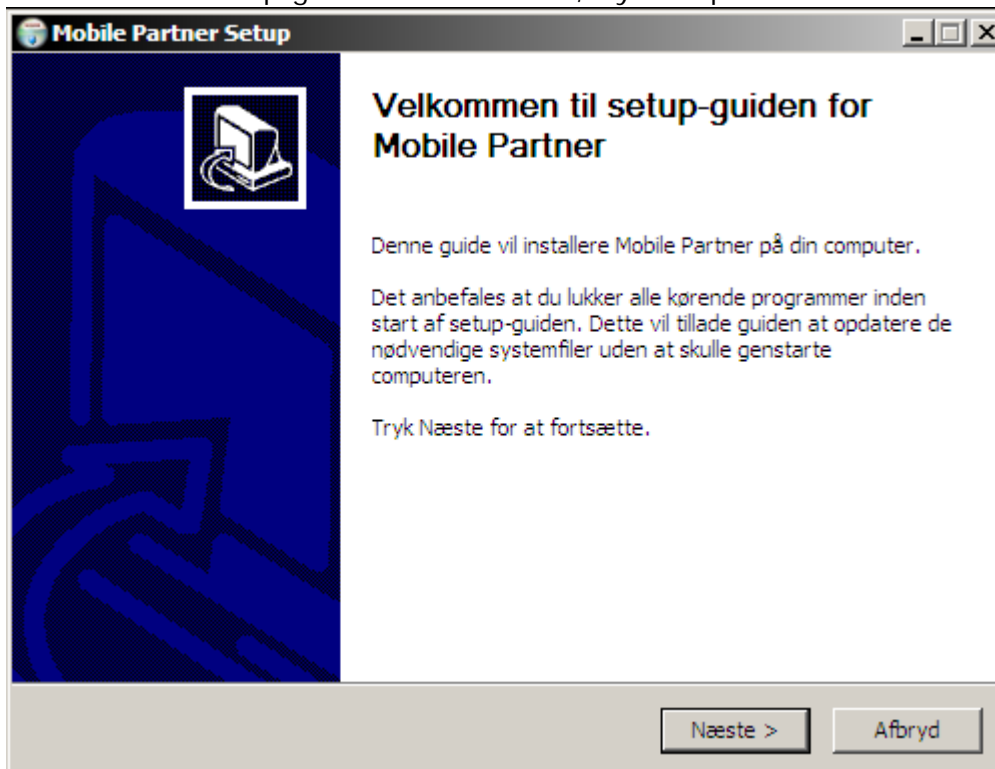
Mobile Partner Setup

Velkommen til setup-guiden for Mobile Partner

Denne guide vil installere Mobile Partner på din computer.

Det anbefales at du lukker alle kørende programmer inden start af setup-guiden. Dette vil tillade guiden at opdatere de nødvendige systemfiler uden at skulle genstarte computeren.

Tryk Næste for at fortsætte.

Næste >

Afbryd